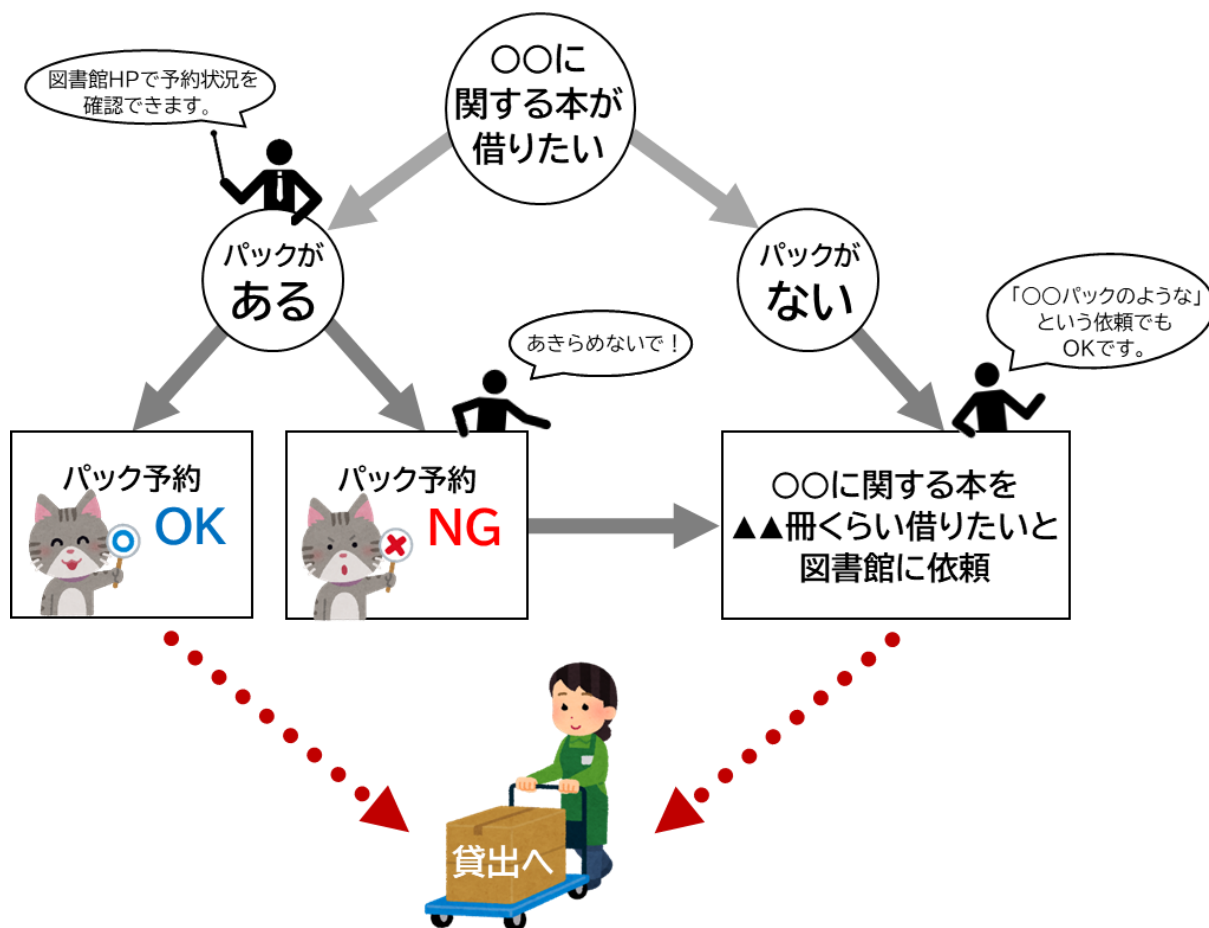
○○に関する本が借りたい

図書館HPで予約状況を確認できます。

パックがある

パックがない

「○○パックのような」という依頼でもOKです。

あきらめないで！

パック予約 OK

パック予約 NG

○○に関する本を▲▲冊くらい借りたいと図書館に依頼

貸出へ